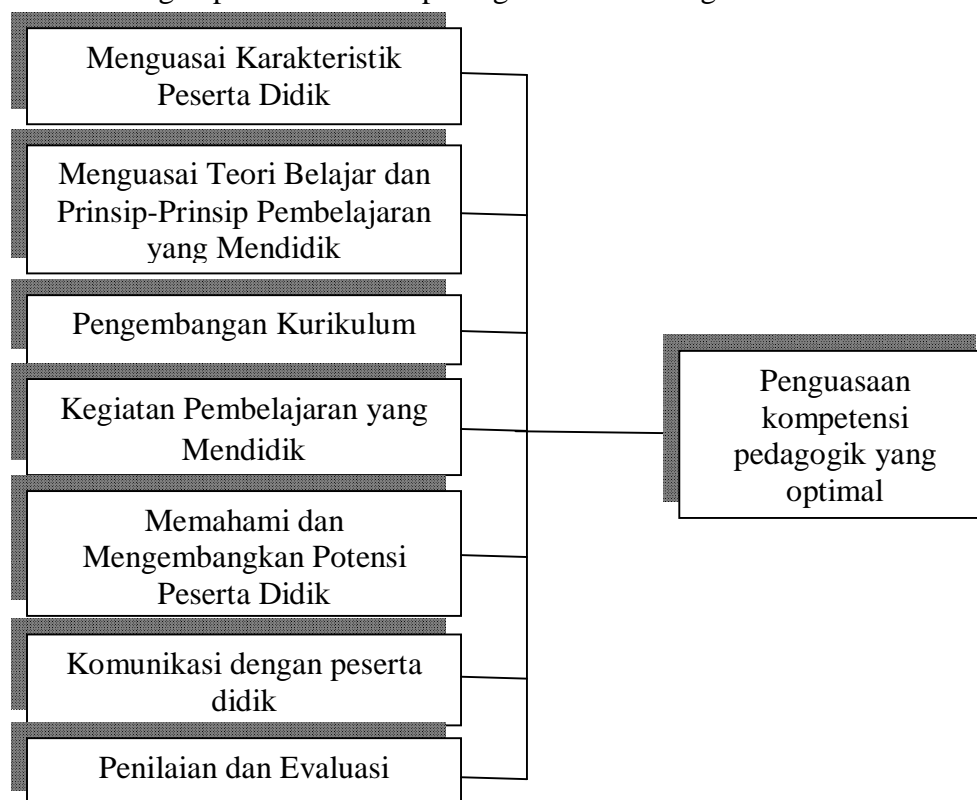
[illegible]

Menguasai Karakteristik Peserta Didik

Menguasai Teori Belajar dan Prinsip-Prinsip Pembelajaran yang Mendidik

Pengembangan Kurikulum

Kegiatan Pembelajaran yang Mendidik

Memahami dan Mengembangkan Potensi Peserta Didik

Komunikasi dengan peserta didik

Penilaian dan Evaluasi

Penguasaan kompetensi pedagogik yang optimal